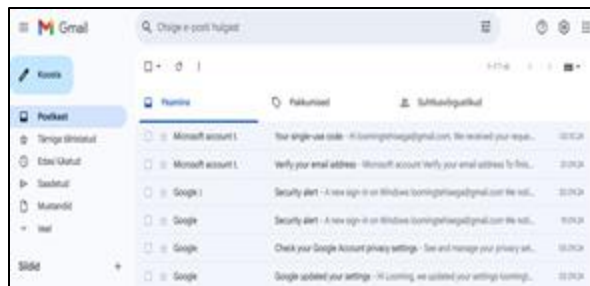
Gmail

Otsige e-posti hulgast

Koosta

Postkast
Tärnige tähistatud
Edasi lükatud
Saadetud
Mustandid
Veel

Sildid +

Peamine
Pakkumised
Suhtlusvõrgustikud

Microsoft account t. Your single-use code - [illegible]
Microsoft account t. Verify your email address - Microsoft account Verify your email address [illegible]
Google 2 Security alert - A new sign-in on Windows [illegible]
Google Security alert - A new sign-in on Windows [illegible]
Google Check your Google Account privacy settings - See and manage your privacy set...
Google Google updated your settings - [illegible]